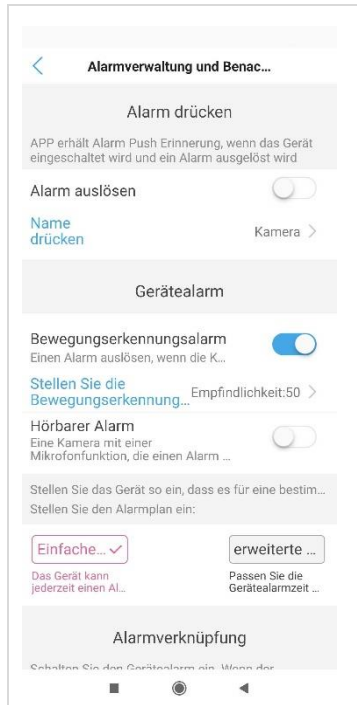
Alarmverwaltung und Benac...

Alarm drücken

APP erhält Alarm Push Erinnerung, wenn das Gerät eingeschaltet wird und ein Alarm ausgelöst wird

Alarm auslösen

Name drücken

Kamera >

Gerätealarm

Bewegungserkennungsalarm
Einen Alarm auslösen, wenn die K...

Stellen Sie die Bewegungserkennung...

Empfindlichkeit:50 >

Hörbarer Alarm
Eine Kamera mit einer Mikrofonfunktion, die einen Alarm ...

Stellen Sie das Gerät so ein, dass es für eine bestim...
Stellen Sie den Alarmplan ein:

Einfache... ✓

Das Gerät kann jederzeit einen Al...

erweiterte ...

Passen Sie die Gerätealarmzeit ...

Alarmverknüpfung

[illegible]